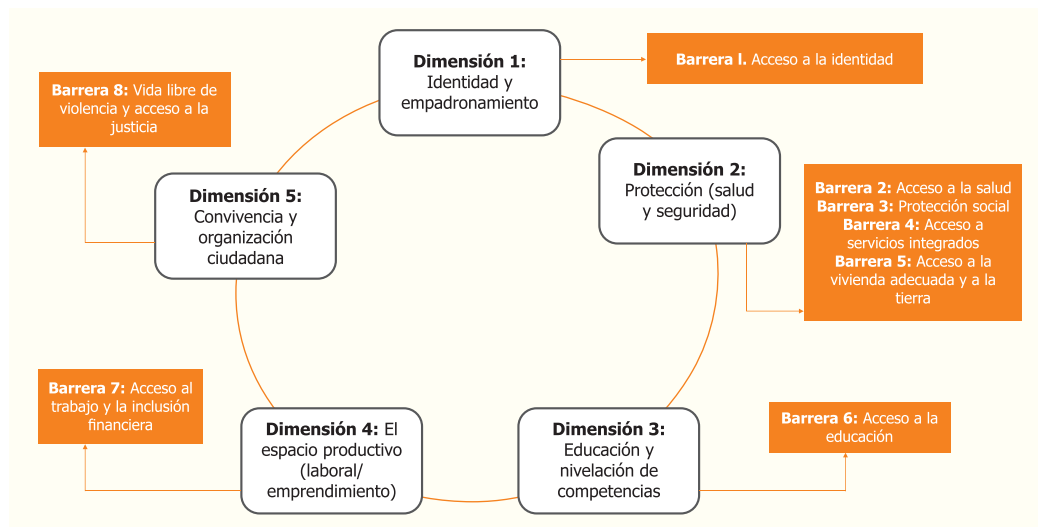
**Dimensión 1:** Identidad y empadronamiento

**Barrera I.** Acceso a la identidad

**Barrera 8:** Vida libre de violencia y acceso a la justicia

**Dimensión 2:** Protección (salud y seguridad)

**Barrera 2:** Acceso a la salud
**Barrera 3:** Protección social
**Barrera 4:** Acceso a servicios integrados
**Barrera 5:** Acceso a la vivienda adecuada y a la tierra

**Dimensión 5:** Convivencia y organización ciudadana

**Barrera 7:** Acceso al trabajo y la inclusión financiera

**Dimensión 4:** El espacio productivo (laboral/ emprendimiento)

**Dimensión 3:** Educación y nivelación de competencias

**Barrera 6:** Acceso a la educación